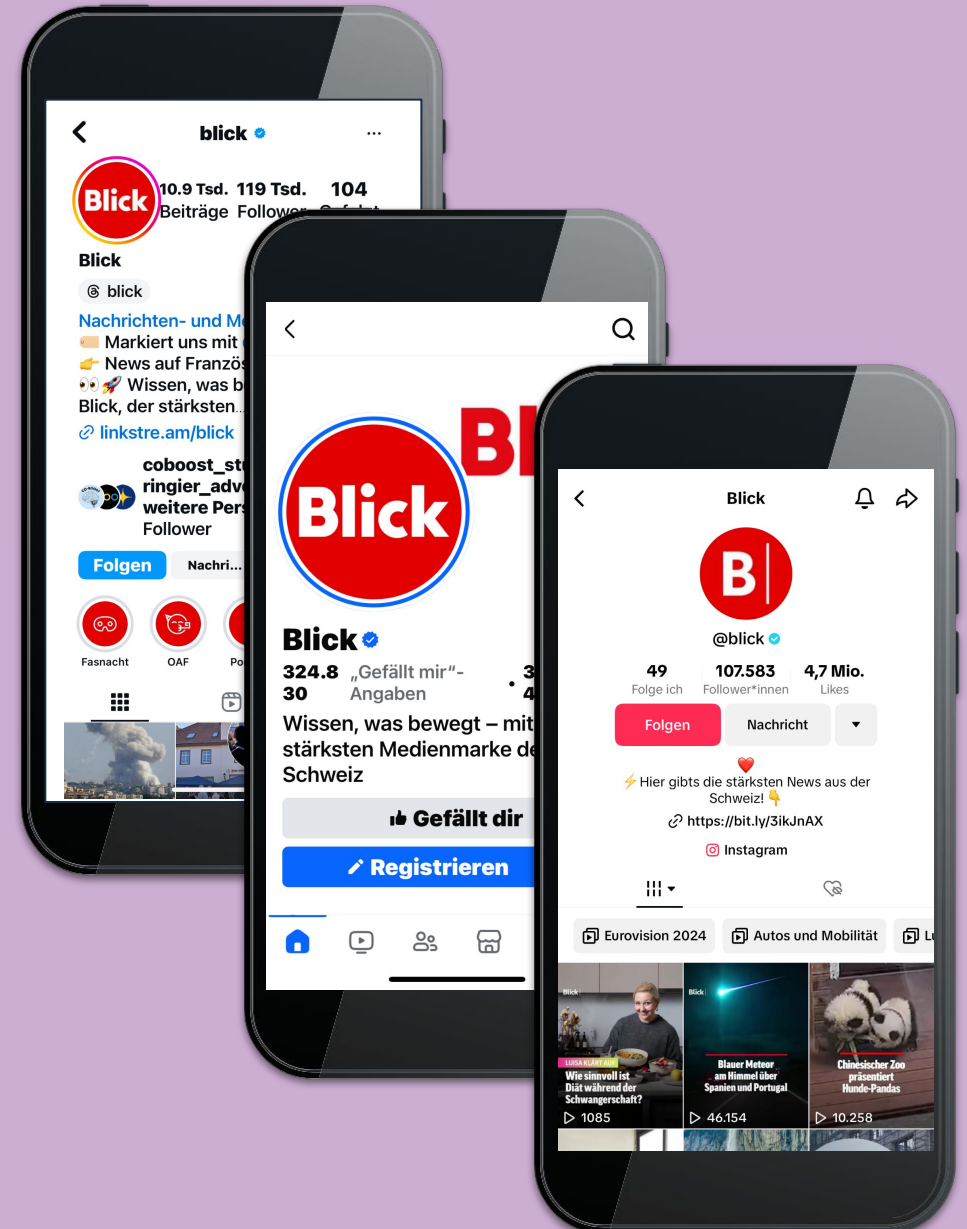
blick

Blick

10.9 Tsd. Beiträge

119 Tsd. Follower

104 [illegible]

Blick

blick

Nachrichten- und Me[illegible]

🏷️ Markiert uns mit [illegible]

👉 News auf Französ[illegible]

👀🚀 Wissen, was b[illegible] Blick, der stärksten...

linkstre.am/blick

coboost_st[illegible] ringier_adv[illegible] weitere Pers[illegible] Follower

Folgen

Nachri...

Fasnacht

OAF

Po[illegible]

Blick

Blick

324.830 „Gefällt mir"-Angaben

3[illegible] 4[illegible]

Wissen, was bewegt – mit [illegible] stärksten Medienmarke de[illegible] Schweiz

Gefällt dir

Registrieren

Blick

B

@blick

49 Folge ich

107.583 Follower*innen

4,7 Mio. Likes

Folgen

Nachricht

❤️

⚡Hier gibts die stärksten News aus der Schweiz! 👇

https://bit.ly/3ikJnAX

Instagram

Eurovision 2024

Autos und Mobilität

L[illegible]

Blick

LUISA KLÄRT AUF

Wie sinnvoll ist Diät während der Schwangerschaft?

1085

Blick

Blauer Meteor am Himmel über Spanien und Portugal

46.154

Chinesischer Zoo präsentiert Hunde-Pandas

10.258